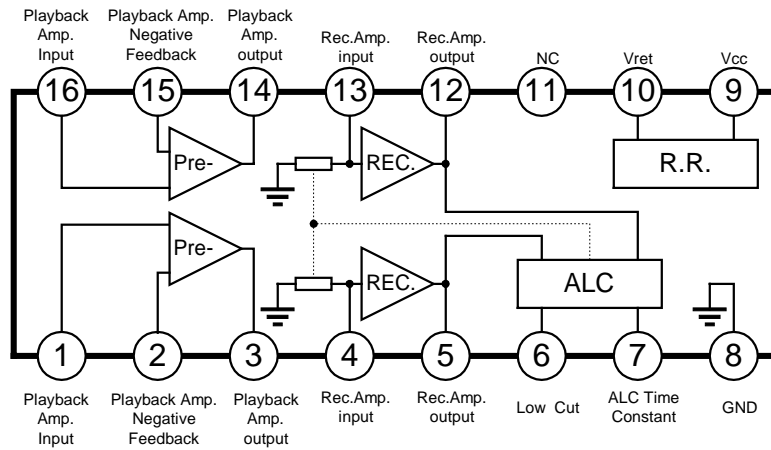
Playback Amp. Input

Playback Amp. Negative Feedback

Playback Amp. output

Rec.Amp. input

Rec.Amp. output

NC

Vret

Vcc

16

15

14

13

12

11

10

9

Pre-

REC.

R.R.

Pre-

REC.

ALC

1

2

3

4

5

6

7

8

Playback Amp. Input

Playback Amp. Negative Feedback

Playback Amp. output

Rec.Amp. input

Rec.Amp. output

Low Cut

ALC Time Constant

GND